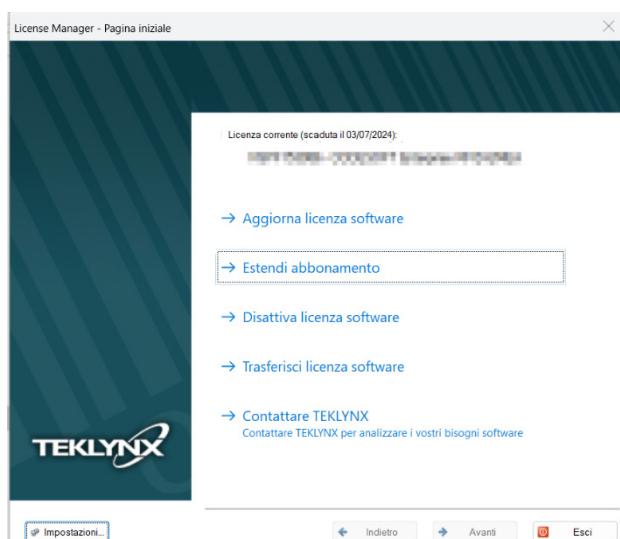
License Manager - Pagina iniziale

Licenza corrente (scaduta il 03/07/2024):

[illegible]

→ Aggiorna licenza software

→ Estendi abbonamento

→ Disattiva licenza software

→ Trasferisci licenza software

→ Contattare TEKLYNX
Contattare TEKLYNX per analizzare i vostri bisogni software

TEKLYNX

Impostazioni...

Indietro

Avanti

Esci